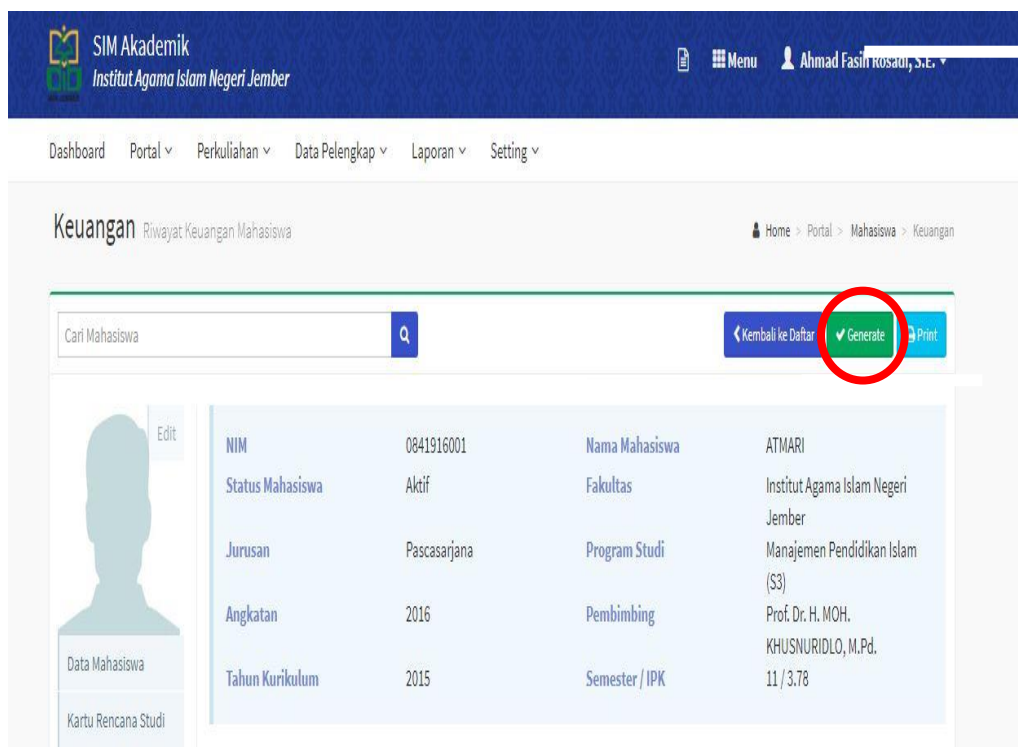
SIM Akademik
Institut Agama Islam Negeri Jember

Menu Ahmad Fasih Rosadi, S.E.

Dashboard Portal Perkuliahan Data Pelengkap Laporan Setting

Keuangan Riwayat Keuangan Mahasiswa

Home > Portal > Mahasiswa > Keuangan

Cari Mahasiswa

Kembali ke Daftar Generate Print

Edit

| NIM | 0841916001 | Nama Mahasiswa | ATMARI |
|---|---|---|---|
| Status Mahasiswa | Aktif | Fakultas | Institut Agama Islam Negeri Jember |
| Jurusan | Pascasarjana | Program Studi | Manajemen Pendidikan Islam (S3) |
| Angkatan | 2016 | Pembimbing | Prof. Dr. H. MOH. KHUSNURIDLO, M.Pd. |
| Tahun Kurikulum | 2015 | Semester / IPK | 11 / 3.78 |

Data Mahasiswa

Kartu Rencana Studi